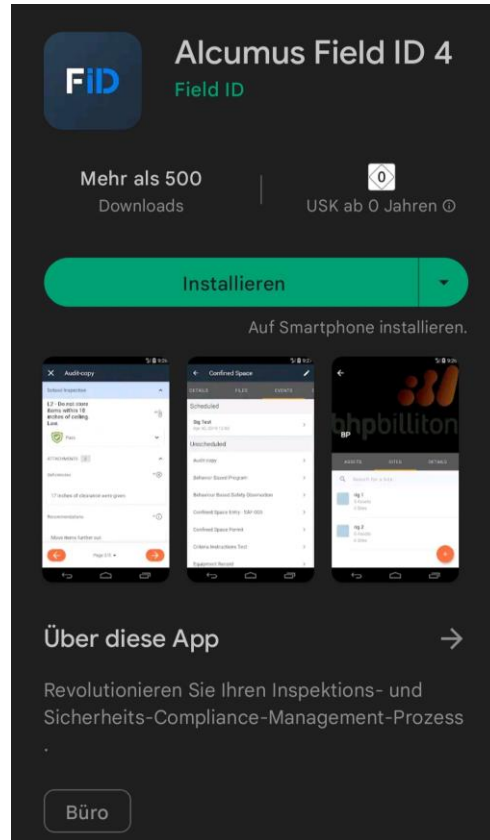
FiD

Alcumus Field ID 4
Field ID

Mehr als 500
Downloads

0
USK ab 0 Jahren ⓘ

Installieren

Auf Smartphone installieren.

Audit-copy
Subject Inspection
Pass
Page 2/3

Confined Space
DETAILS FILES EVENTS
Scheduled
Unscheduled
Audit copy
Behavior Based Program
Behavior Based Safety Observation
Confined Space Entry
Confined Space Permit
Criteria Instructions Test
Equipment Record

bhpbilliton
BP
ASSETS SITES DETAILS
Search for a site

Über diese App →

Revolutionieren Sie Ihren Inspektions- und Sicherheits-Compliance-Management-Prozess .

Büro